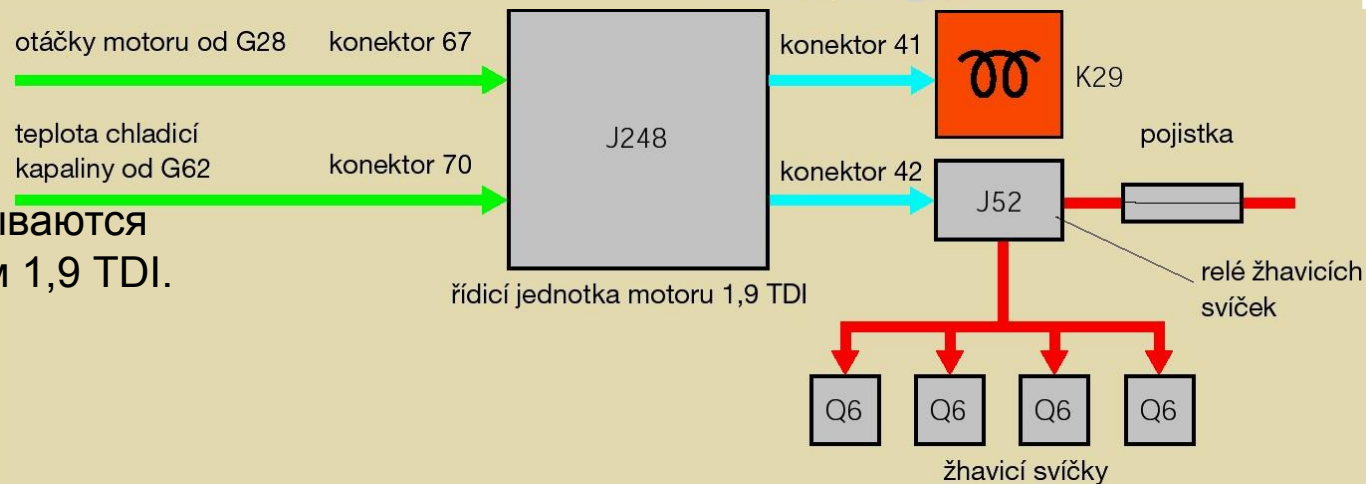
otáčky motoru od G28
konektor 67

teplota chladicí kapaliny od G62
konektor 70

ываются
и 1,9 TDI.

J248

řídicí jednotka motoru 1,9 TDI

konektor 41

K29

konektor 42

J52

pojistka

relé žhavicích svíček

Q6
Q6
Q6
Q6

žhavicí svíčky